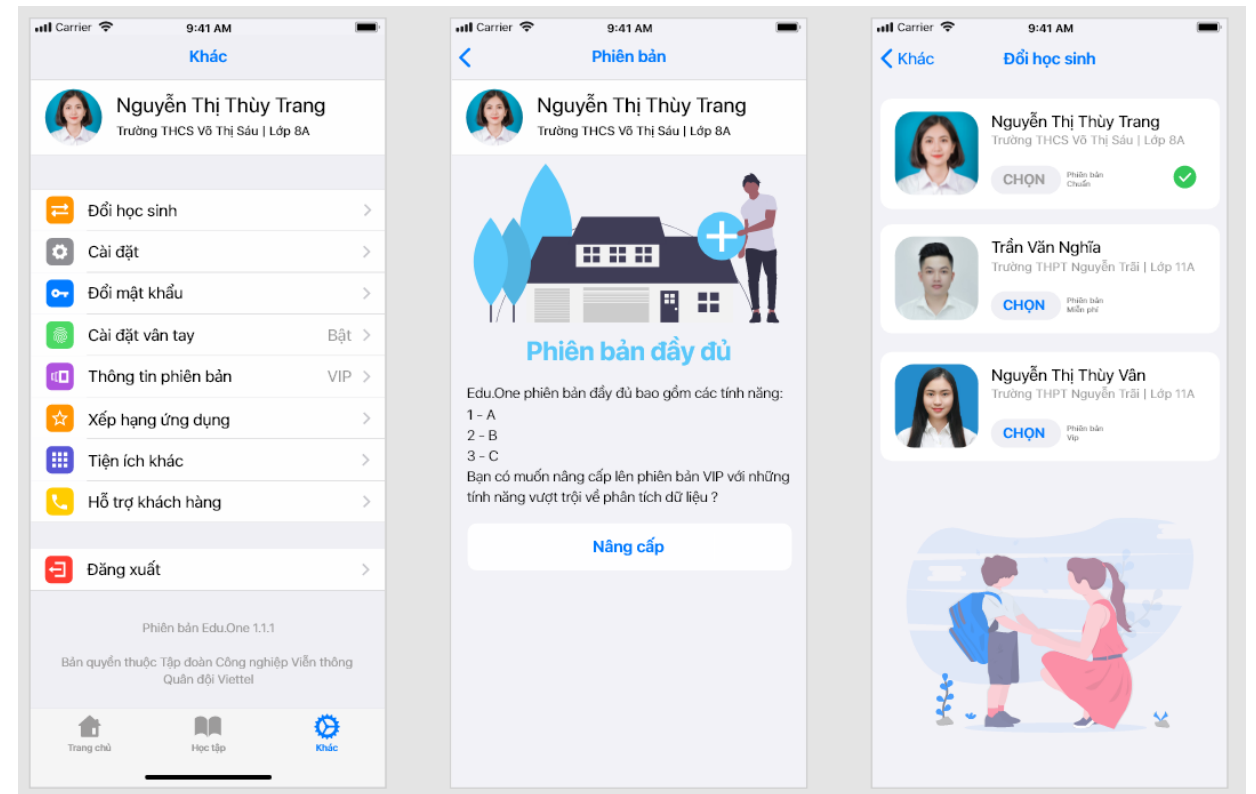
Carrier 9:41 AM

Khác

Nguyễn Thị Thùy Trang
Trường THCS Võ Thị Sáu | Lớp 8A

Đổi học sinh

Cài đặt

Đổi mật khẩu

Cài đặt vân tay Bật

Thông tin phiên bản VIP

Xếp hạng ứng dụng

Tiện ích khác

Hỗ trợ khách hàng

Đăng xuất

Phiên bản Edu.One 1.1.1

Bản quyền thuộc Tập đoàn Công nghiệp Viễn thông Quân đội Viettel

Trang chủ Học tập Khác

Carrier 9:41 AM

Phiên bản

Nguyễn Thị Thùy Trang
Trường THCS Võ Thị Sáu | Lớp 8A

Phiên bản đầy đủ

Edu.One phiên bản đầy đủ bao gồm các tính năng:
1 - A
2 - B
3 - C
Bạn có muốn nâng cấp lên phiên bản VIP với những tính năng vượt trội về phân tích dữ liệu ?

Nâng cấp

Carrier 9:41 AM

Khác Đổi học sinh

Nguyễn Thị Thùy Trang
Trường THCS Võ Thị Sáu | Lớp 8A
CHỌN Phiên bản Chuẩn

Trần Văn Nghĩa
Trường THPT Nguyễn Trãi | Lớp 11A
CHỌN Phiên bản Miễn phí

Nguyễn Thị Thùy Vân
Trường THPT Nguyễn Trãi | Lớp 11A
CHỌN Phiên bản Vip